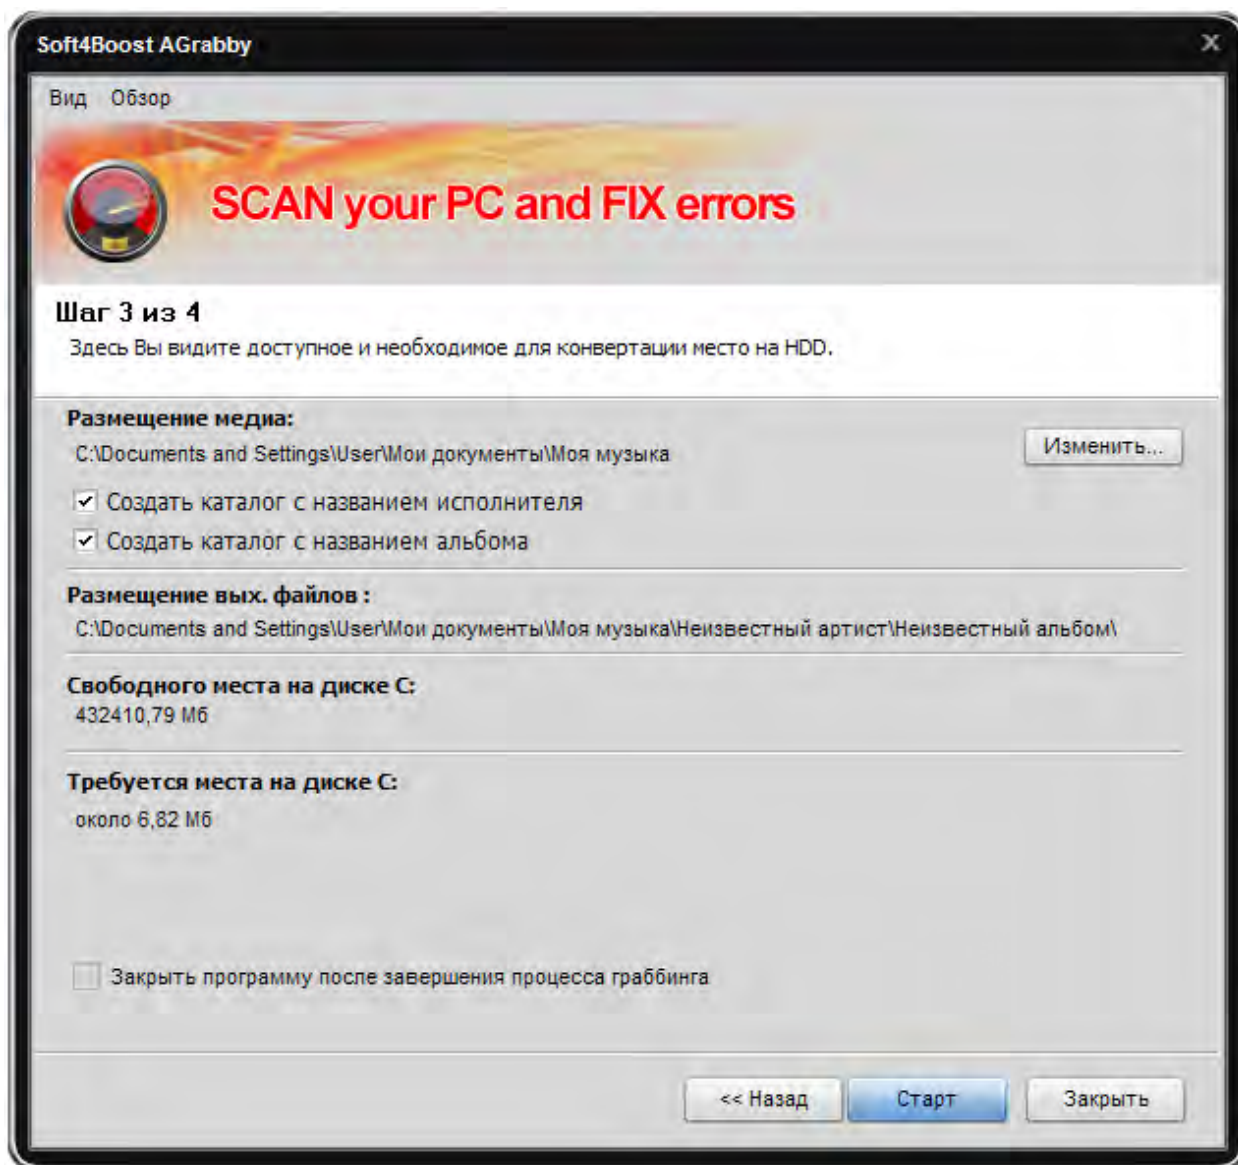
Soft4Boost AGrabby

Вид Обзор

SCAN your PC and FIX errors

Шаг 3 из 4
Здесь Вы видите доступное и необходимое для конвертации место на HDD.

Размещение медиа:
C:\Documents and Settings\User\Мои документы\Моя музыка

Изменить...

Создать каталог с названием исполнителя
Создать каталог с названием альбома

Размещение вых. файлов :
C:\Documents and Settings\User\Мои документы\Моя музыка\Неизвестный артист\Неизвестный альбом\

Свободного места на диске C:
432410,79 Мб

Требуется места на диске C:
около 6,82 Мб

Закрыть программу после завершения процесса граббинга

<< Назад Старт Закрыть